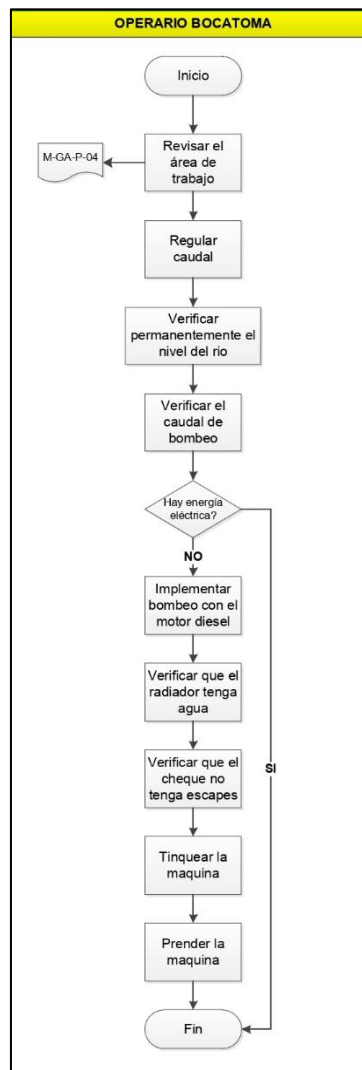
OPERARIO BOCATOMA

Inicio

Revisar el área de trabajo

M-GA-P-04

Regular caudal

Verificar permanentemente el nivel del rio

Verificar el caudal de bombeo

Hay energía eléctrica?

NO

SI

Implementar bombeo con el motor diesel

Verificar que el radiador tenga agua

Verificar que el cheque no tenga escapes

Tinquear la maquina

Prender la maquina

Fin